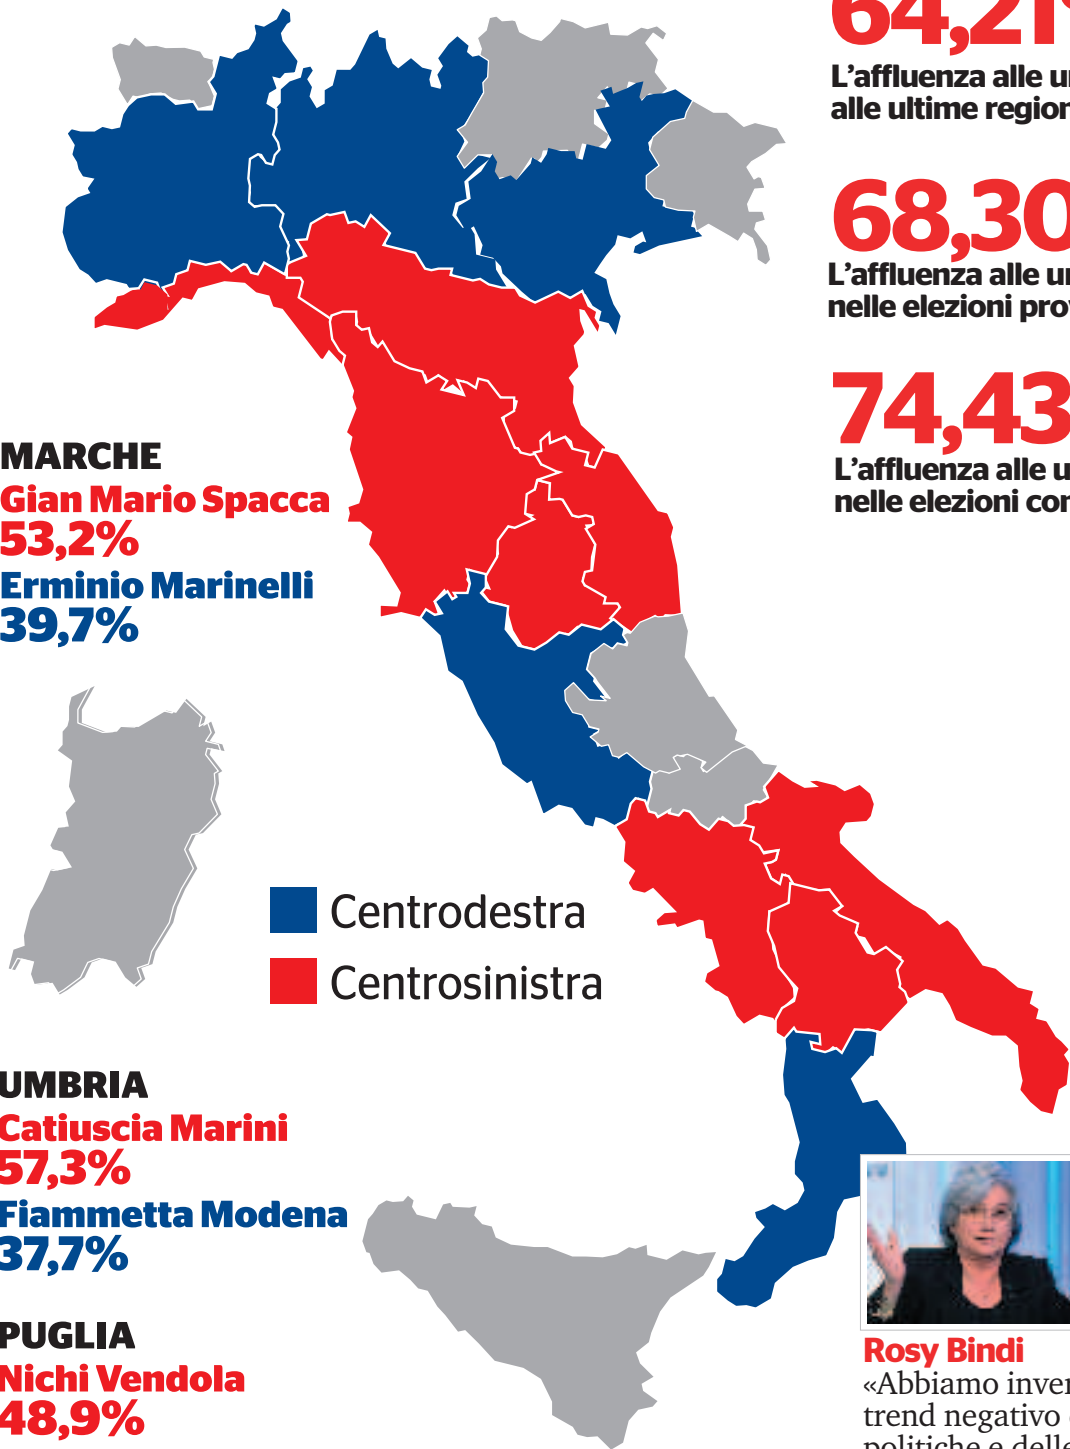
64,21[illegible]
L'affluenza alle u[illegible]
alle ultime region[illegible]

68,30
L'affluenza alle u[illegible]
nelle elezioni pro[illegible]

74,43
L'affluenza alle u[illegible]
nelle elezioni co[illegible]

MARCHE
Gian Mario Spacca
53,2%
Erminio Marinelli
39,7%

Centrodestra
Centrosinistra

UMBRIA
Catiuscia Marini
57,3%
Fiammetta Modena
37,7%

PUGLIA
Nichi Vendola
48,9%

Rosy Bindi
«Abbiamo inve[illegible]
trend negativo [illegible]
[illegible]